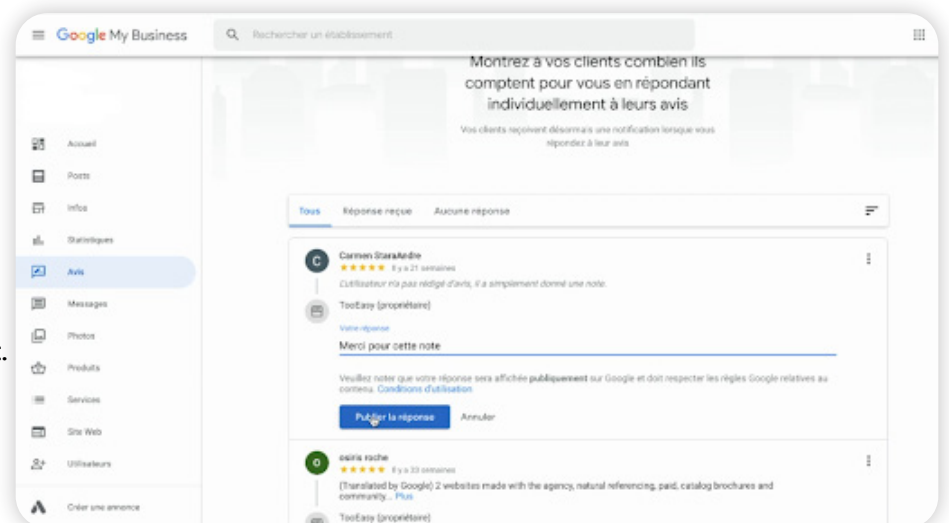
Google My Business

Rechercher un établissement

Accueil

Posts

Infos

Statistiques

Avis

Messages

Photos

Produits

Services

Site Web

Utilisateurs

Créer une annonce

Montrez à vos clients combien ils comptent pour vous en répondant individuellement à leurs avis

Vos clients reçoivent désormais une notification lorsque vous répondez à leur avis

Tous

Réponse reçue

Aucune réponse

C

Carmen StaraAndre

★★★★★ Il y a 21 semaines

L'utilisateur n'a pas rédigé d'avis, il a simplement donné une note.

TooEasy (propriétaire)

Votre réponse

Merci pour cette note

Veuillez noter que votre réponse sera affichée publiquement sur Google et doit respecter les règles Google relatives au contenu. Conditions d'utilisation

Publier la réponse

Annuler

O

osiris roche

★★★★★ Il y a 33 semaines

(Translated by Google) 2 websites made with the agency, natural referencing, paid, catalog brochures and community... Plus

TooEasy (propriétaire)